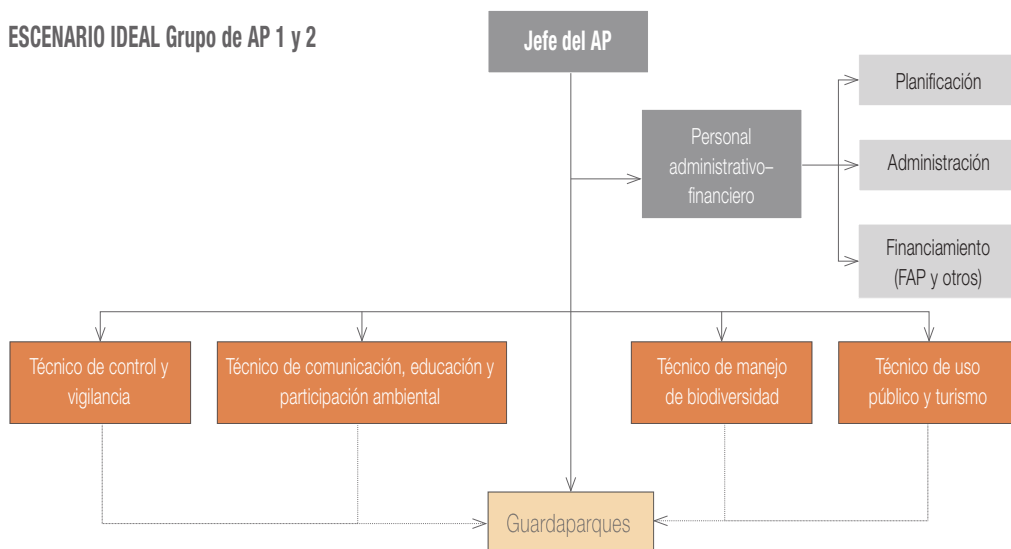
ESCENARIO IDEAL Grupo de AP 1 y 2

Jefe del AP

Personal administrativo–financiero

Planificación

Administración

Financiamiento (FAP y otros)

Técnico de control y vigilancia

Técnico de comunicación, educación y participación ambiental

Técnico de manejo de biodiversidad

Técnico de uso público y turismo

Guardaparques